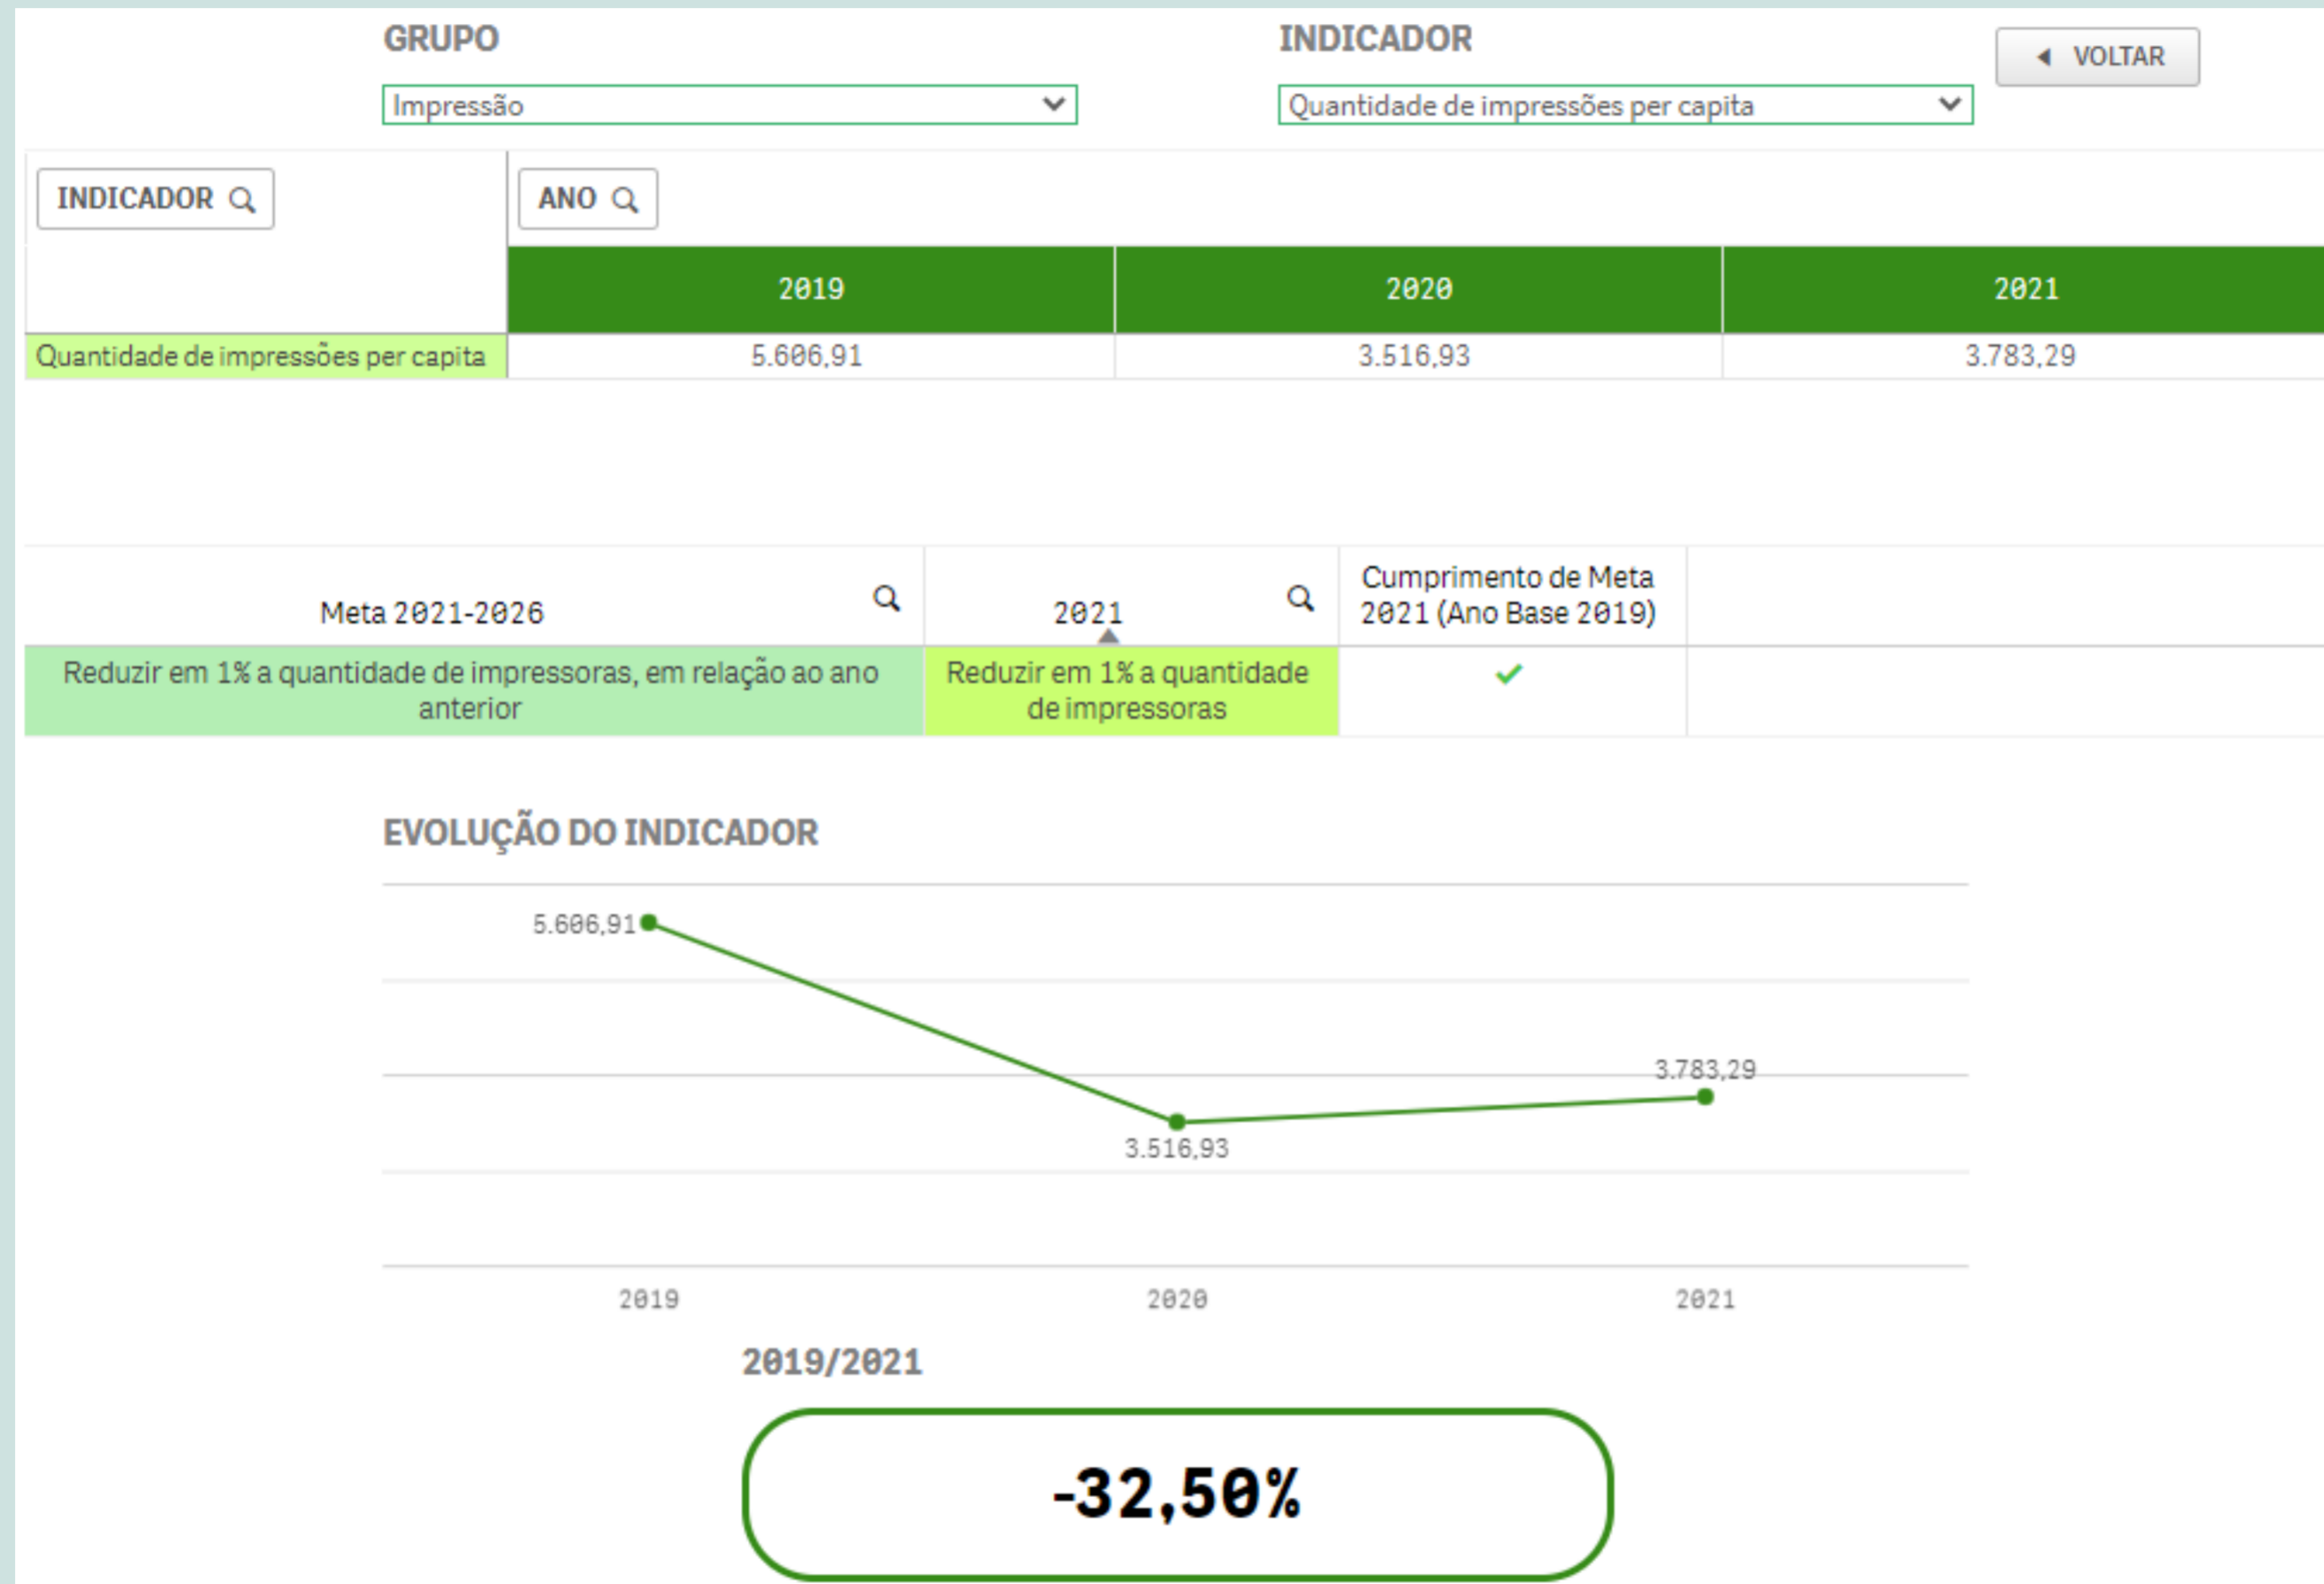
GRUPO

Impressão

INDICADOR

Quantidade de impressões per capita

VOLTAR

INDICADOR

ANO

| | 2019 | 2020 | 2021 |
|---|---|---|---|
| Quantidade de impressões per capita | 5.606,91 | 3.516,93 | 3.783,29 |

| Meta 2021-2026 | 2021 | Cumprimento de Meta 2021 (Ano Base 2019) |
|---|---|---|
| Reduzir em 1% a quantidade de impressoras, em relação ao ano anterior | Reduzir em 1% a quantidade de impressoras | ✓ |

EVOLUÇÃO DO INDICADOR

5.606,91

3.516,93

3.783,29

2019 2020 2021

2019/2021

-32,50%